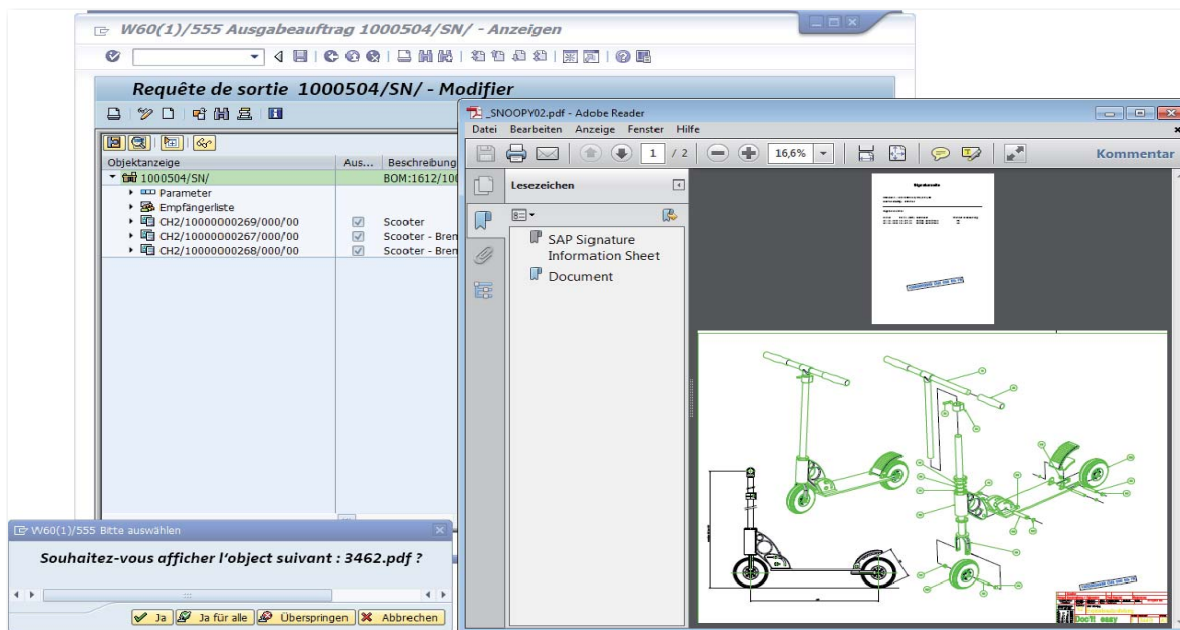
W60(1)/555 Ausgabeauftrag 1000504/SN/ - Anzeigen

Requête de sortie 1000504/SN/ - Modifier

| Objektanzeige | Aus... | Beschreibung |
|---|---|---|
| 1000504/SN/ | | BOM:1612/100 |
| Parameter | | |
| Empfängerliste | | |
| CH2/10000000269/000/00 | ☑ | Scooter |
| CH2/10000000267/000/00 | ☑ | Scooter - Brem |
| CH2/10000000268/000/00 | ☑ | Scooter - Bren |

_SNOOPY02.pdf - Adobe Reader

Datei Bearbeiten Anzeige Fenster Hilfe

1 / 2 16,6% Kommentar

Lesezeichen

SAP Signature Information Sheet

Document

W60(1)/555 Bitte auswählen

Souhaitez-vous afficher l'object suivant : 3462.pdf ?

Ja Ja für alle Überspringen Abbrechen